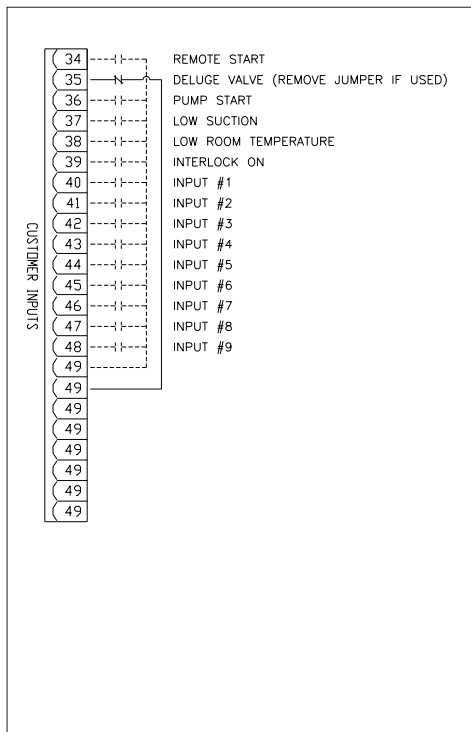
CUSTOMER INPUTS

34 REMOTE START
35 DELUGE VALVE (REMOVE JUMPER IF USED)
36 PUMP START
37 LOW SUCTION
38 LOW ROOM TEMPERATURE
39 INTERLOCK ON
40 INPUT #1
41 INPUT #2
42 INPUT #3
43 INPUT #4
44 INPUT #5
45 INPUT #6
46 INPUT #7
47 INPUT #8
48 INPUT #9
49
49
49
49
49
49
49
49